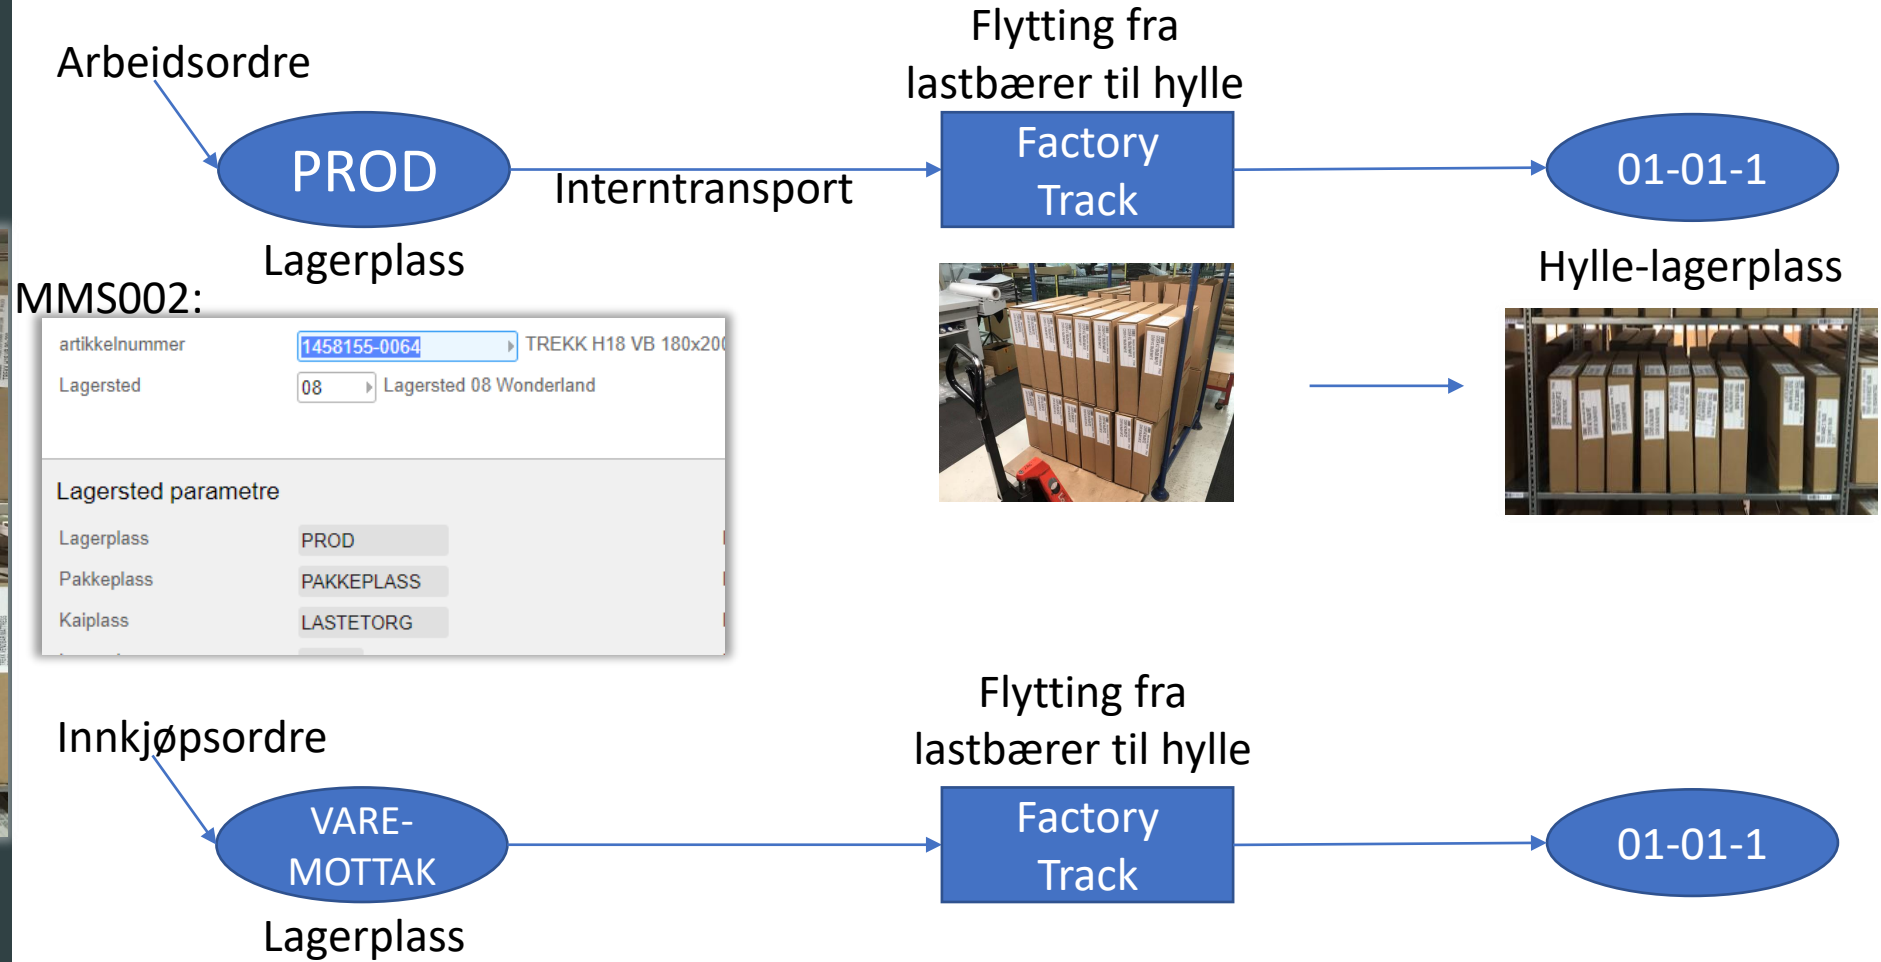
Arbeidsordre

PROD

Lagerplass

Interntransport

Flytting fra lastbærer til hylle

Factory Track

01-01-1

Hylle-lagerplass

MMS002:

| artikkelnummer | 1458155-0064 | TREKK H18 VB 180x20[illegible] |
|---|---|---|
| Lagersted | 08 | Lagersted 08 Wonderland |

Lagersted parametre

| Lagerplass | PROD |
|---|---|
| Pakkeplass | PAKKEPLASS |
| Kaiplass | LASTETORG |

Innkjøpsordre

VARE-MOTTAK

Lagerplass

Flytting fra lastbærer til hylle

Factory Track

01-01-1